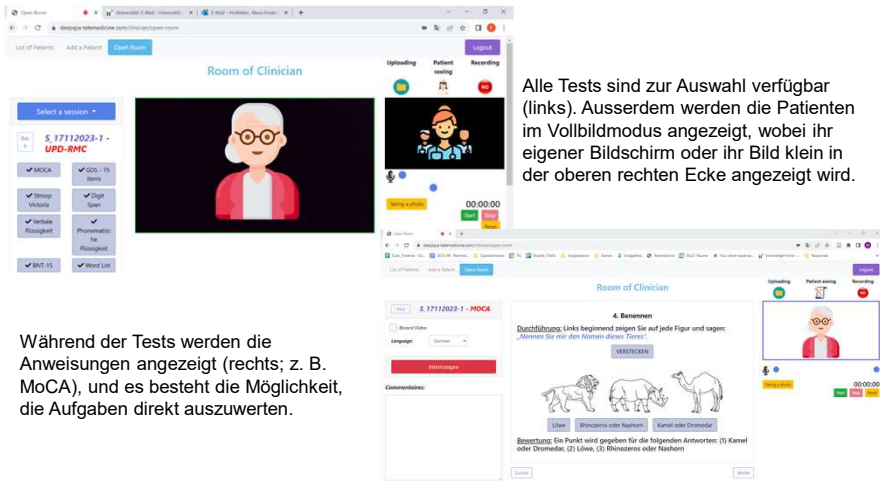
Open Room | Universität: E-Mail - Universität | E-Mail - Postfach - Alexa Fende

deepsyca-telemedicine.com/clinician/open-room

List of Patients | Add a Patient | Open Room

Logout

Room of Clinician

Uploading | Patient seeing | Recording

Select a session

Back

S_17112023-1 - UPD-RMC

✔MOCA | ✔GDS - 15 items
✔Stroop Victoria | ✔Digit Span
✔Verbale Flüssigkeit | ✔Phonematische Flüssigkeit
✔BNT-15 | ✔Word List

Taking a photo

00:00:00

Start | Stop

Alle Tests sind zur Auswahl verfügbar (links). Ausserdem werden die Patienten im Vollbildmodus angezeigt, wobei ihr eigener Bildschirm oder ihr Bild klein in der oberen rechten Ecke angezeigt wird.

Open Room

deepsyca-telemedicine.com/clinician/open-room

List of Patients | Add a Patient | Open Room

Logout

Room of Clinician

Uploading | Patient seeing | Recording

Back

S_17112023-1 - MOCA

Record Video

Language: German

Interrompre

Commentaires:

4. Benennen

Durchführung: Links beginnend zeigen Sie auf jede Figur und sagen: „Nennen Sie mir den Namen dieses Tieres".

VERSTECKEN

Löwe | Rhinozeros oder Nashorn | Kamel oder Dromedar

Bewertung: Ein Punkt wird gegeben für die folgenden Antworten: (1) Kamel oder Dromedar, (2) Löwe, (3) Rhinozeros oder Nashorn

Zurück | Weiter

Taking a photo

00:00:00

Während der Tests werden die Anweisungen angezeigt (rechts; z. B. MoCA), und es besteht die Möglichkeit, die Aufgaben direkt auszuwerten.